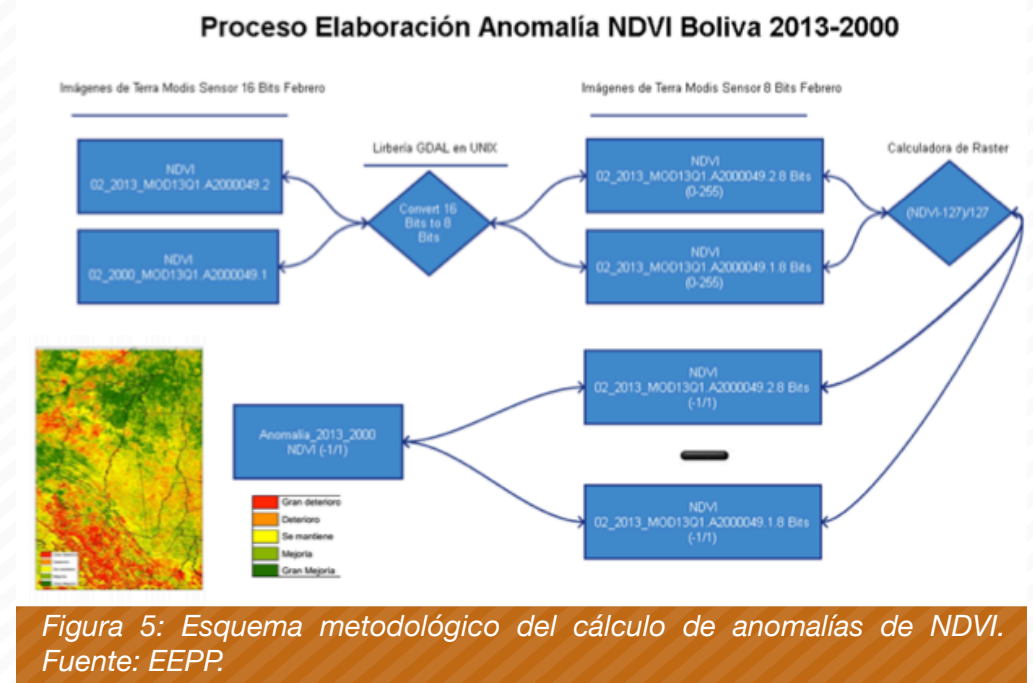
Proceso Elaboración Anomalía NDVI Boliva 2013-2000

Imágenes de Terra Modis Sensor 16 Bits Febrero

NDVI 02_2013_MOD13Q1.A2000049.2

NDVI 02_2000_MOD13Q1.A2000049.1

Librería GDAL en UNIX

Convert 16 Bits to 8 Bits

Imágenes de Terra Modis Sensor 8 Bits Febrero

NDVI 02_2013_MOD13Q1.A2000049.2.8 Bits (0-255)

NDVI 02_2013_MOD13Q1.A2000049.1.8 Bits (0-255)

Calculadora de Raster

(NDVI-127)/127

NDVI 02_2013_MOD13Q1.A2000049.2.8 Bits (-1/1)

Anomalia_2013_2000 NDVI (-1/1)

NDVI 02_2013_MOD13Q1.A2000049.1.8 Bits (-1/1)

Gran deterioro
Deterioro
Se mantiene
Mejoria
Gran Mejoria

Figura 5: Esquema metodológico del cálculo de anomalías de NDVI. Fuente: EEPP.